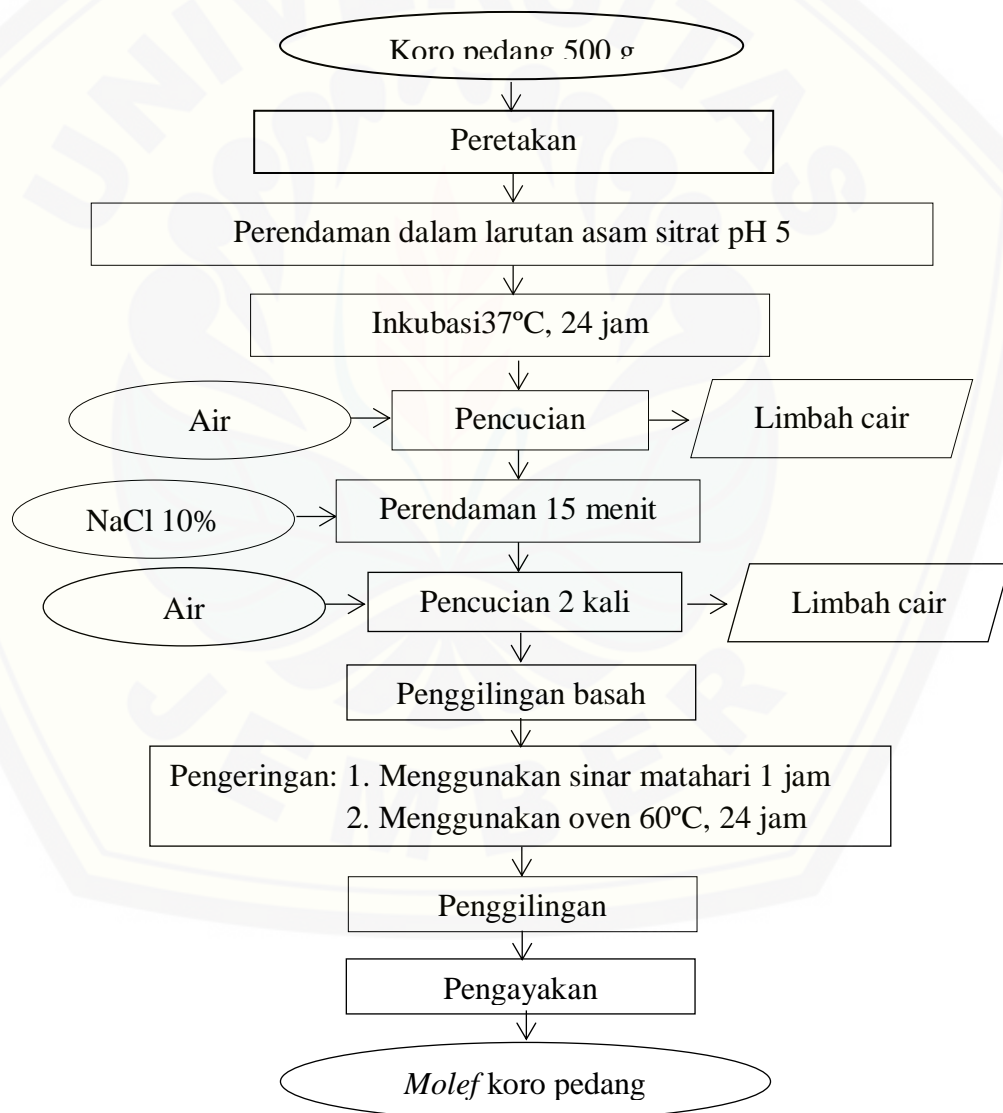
Koro pedang 500 g

Peretakan

Perendaman dalam larutan asam sitrat pH 5

Inkubasi37ºC, 24 jam

Air

Pencucian

Limbah cair

NaCl 10%

Perendaman 15 menit

Air

Pencucian 2 kali

Limbah cair

Penggilingan basah

Pengeringan: 1. Menggunakan sinar matahari 1 jam
2. Menggunakan oven 60ºC, 24 jam

Penggilingan

Pengayakan

*Molef* koro pedang